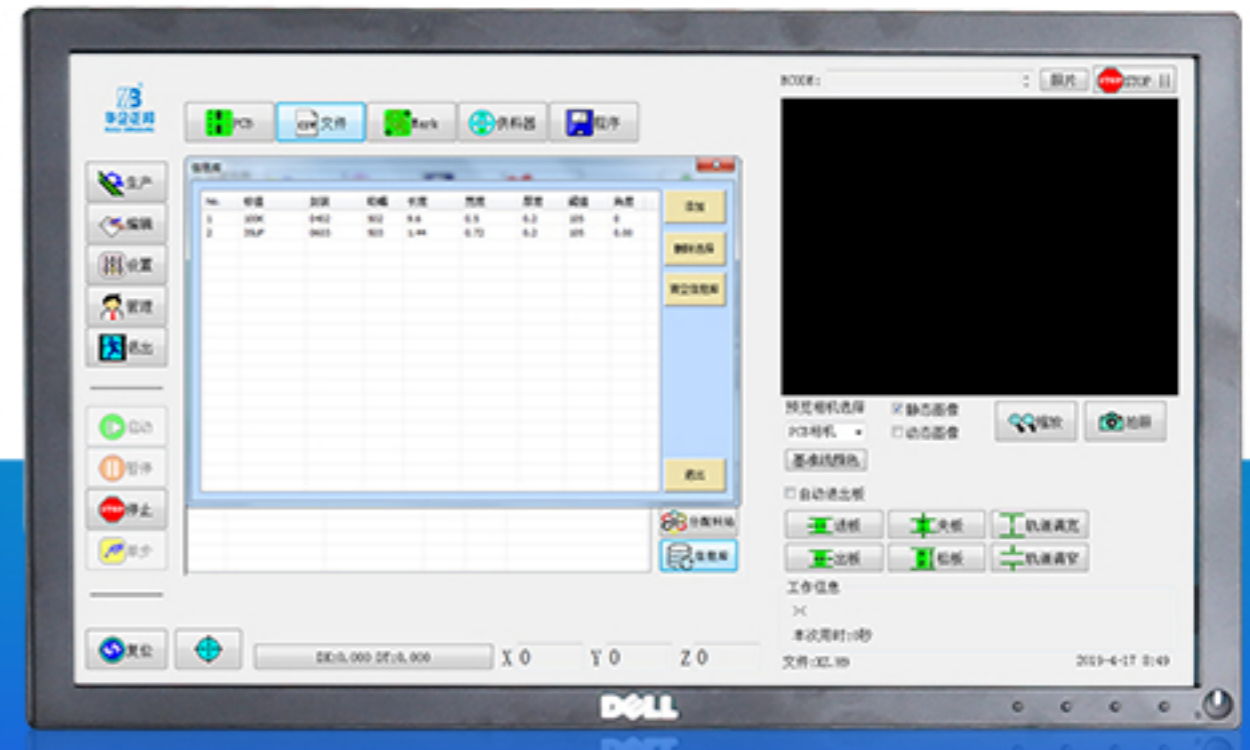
ZB

PCB
文件
Mark
供料器
程序

生产
编辑
设置
管理
退出

启动
暂停
STOP 停止
单步

复位

BCODE:
图片
STOP

信息库

| No. | 标值 | 封装 | 吸嘴 | 长度 | 宽度 | 厚度 | 阈值 | 角度 |
|---|---|---|---|---|---|---|---|---|
| 1 | 100K | 0402 | 502 | 9.6 | 0.5 | 0.2 | 105 | 0 |
| 2 | 35LP | 0603 | 503 | 1.44 | 0.72 | 0.2 | 105 | 0.00 |

添加
删除选择
清空信息库
退出

分配料站
信息库

预览相机选择
PCB相机
☒静态图像
☐动态图像
缩放
拍照
基准线颜色
☐自动进出板
进板
夹板
轨道调宽
出板
松板
轨道调窄

工作信息
单次用时:0秒

DX:0.000 DY:0.000
X 0
Y 0
Z 0

文件:XZ.99
2019-4-17 8:49

DELL